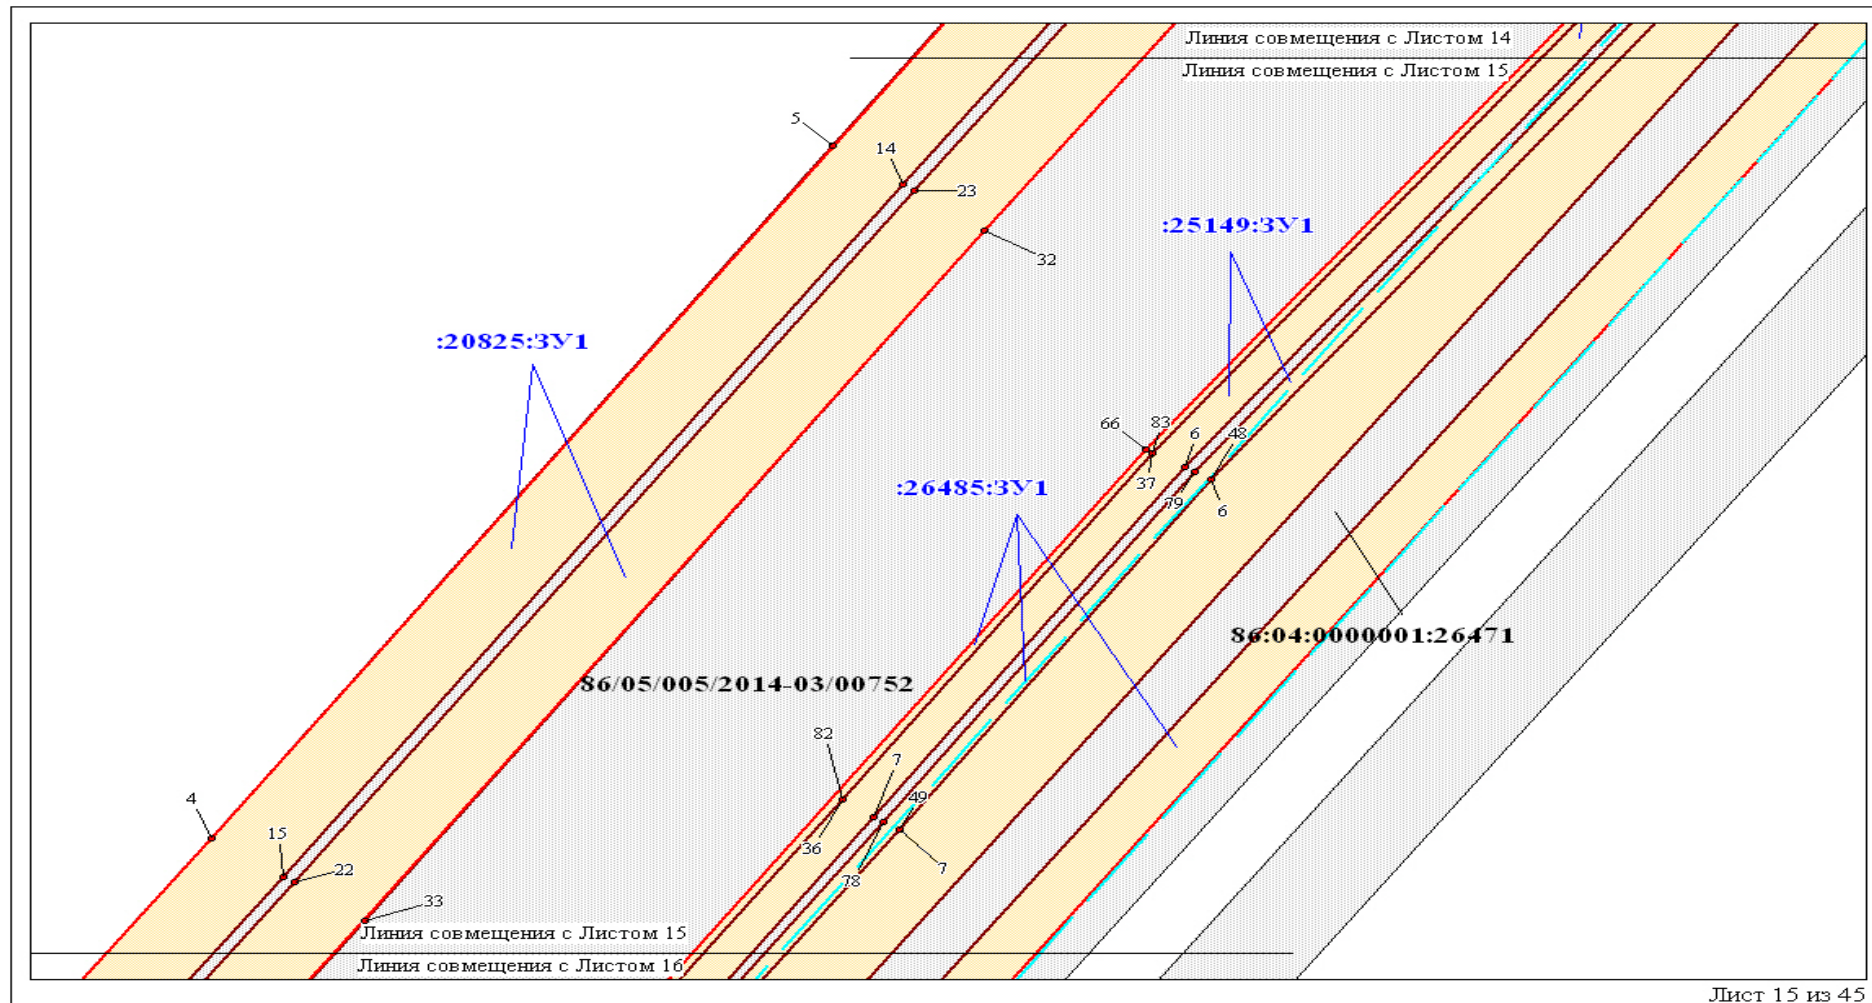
Линия совмещения с Листом 14
Линия совмещения с Листом 15

5
14
23
32
:25149:ЗУ1
:20825:ЗУ1
66
83
6
48
37
79
6
:26485:ЗУ1
86:04:0000001:26471
86/05/005/2014-03/00752
82
7
49
4
15
22
36
78
7
33

Линия совмещения с Листом 15
Линия совмещения с Листом 16

Лист 15 из 45